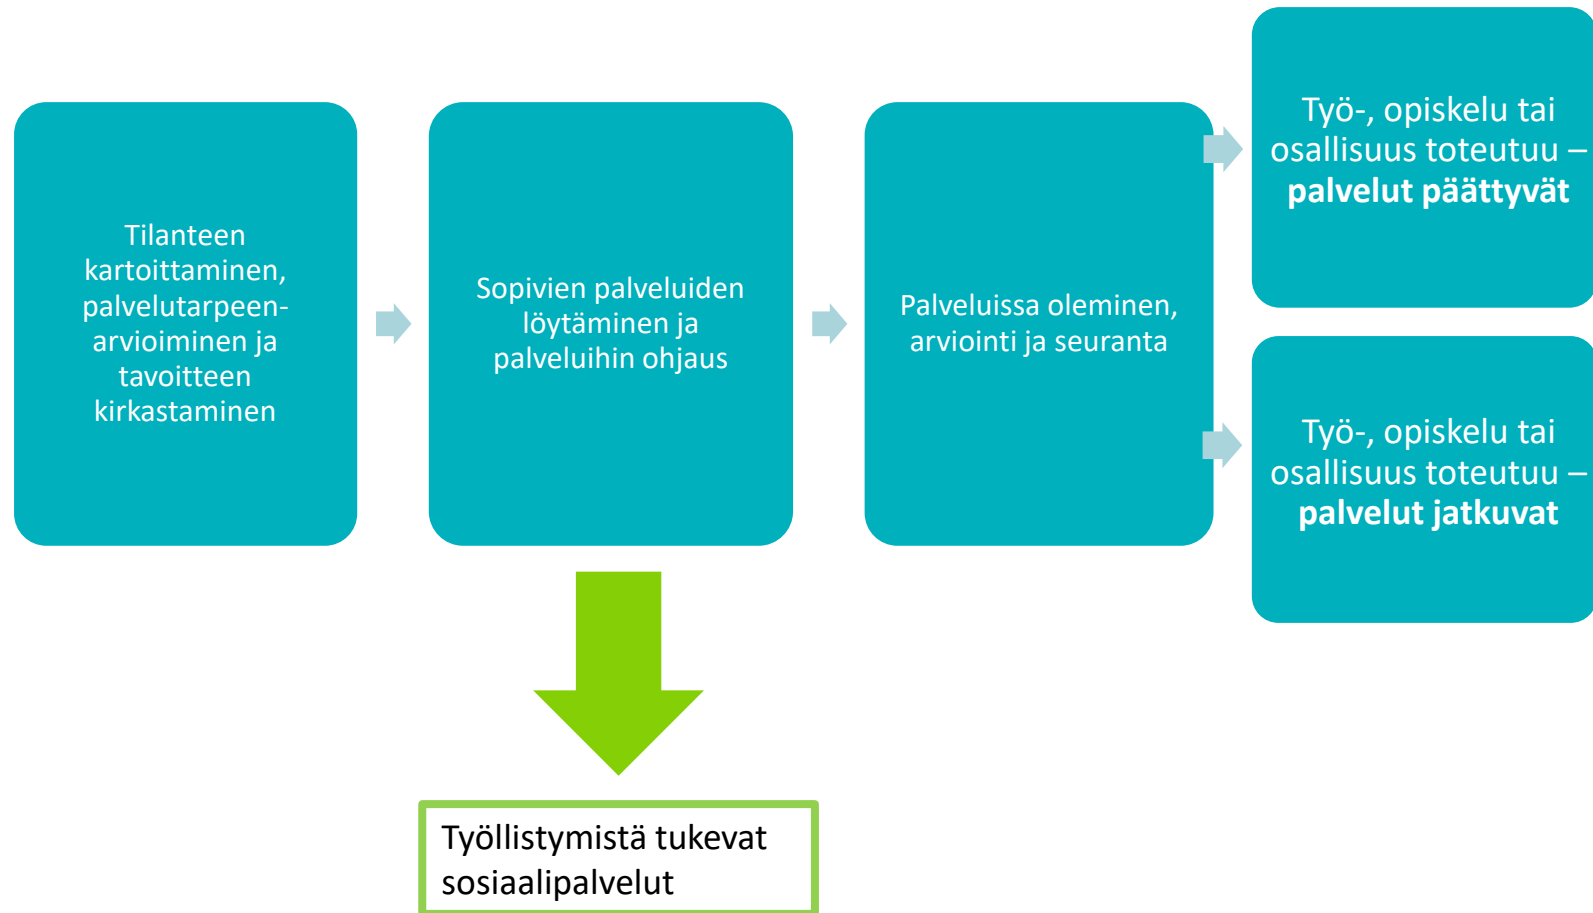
Tilanteen kartoittaminen, palvelutarpeen-arvioiminen ja tavoitteen kirkastaminen

Sopivien palveluiden löytäminen ja palveluihin ohjaus

Palveluissa oleminen, arviointi ja seuranta

Työ-, opiskelu tai osallisuus toteutuu – **palvelut päättyvät**

Työ-, opiskelu tai osallisuus toteutuu – **palvelut jatkuvat**

Työllistymistä tukevat sosiaalipalvelut